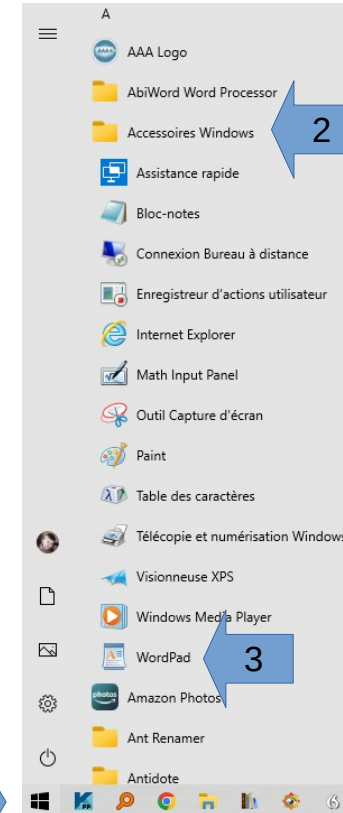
A
AAA Logo
AbiWord Word Processor
Accessoires Windows
2
Assistance rapide
Bloc-notes
Connexion Bureau à distance
Enregistreur d'actions utilisateur
Internet Explorer
Math Input Panel
Outil Capture d'écran
Paint
Table des caractères
Télécopie et numérisation Windows
Visionneuse XPS
Windows Media Player
WordPad
3
photos
Amazon Photos
Ant Renamer
Antidote